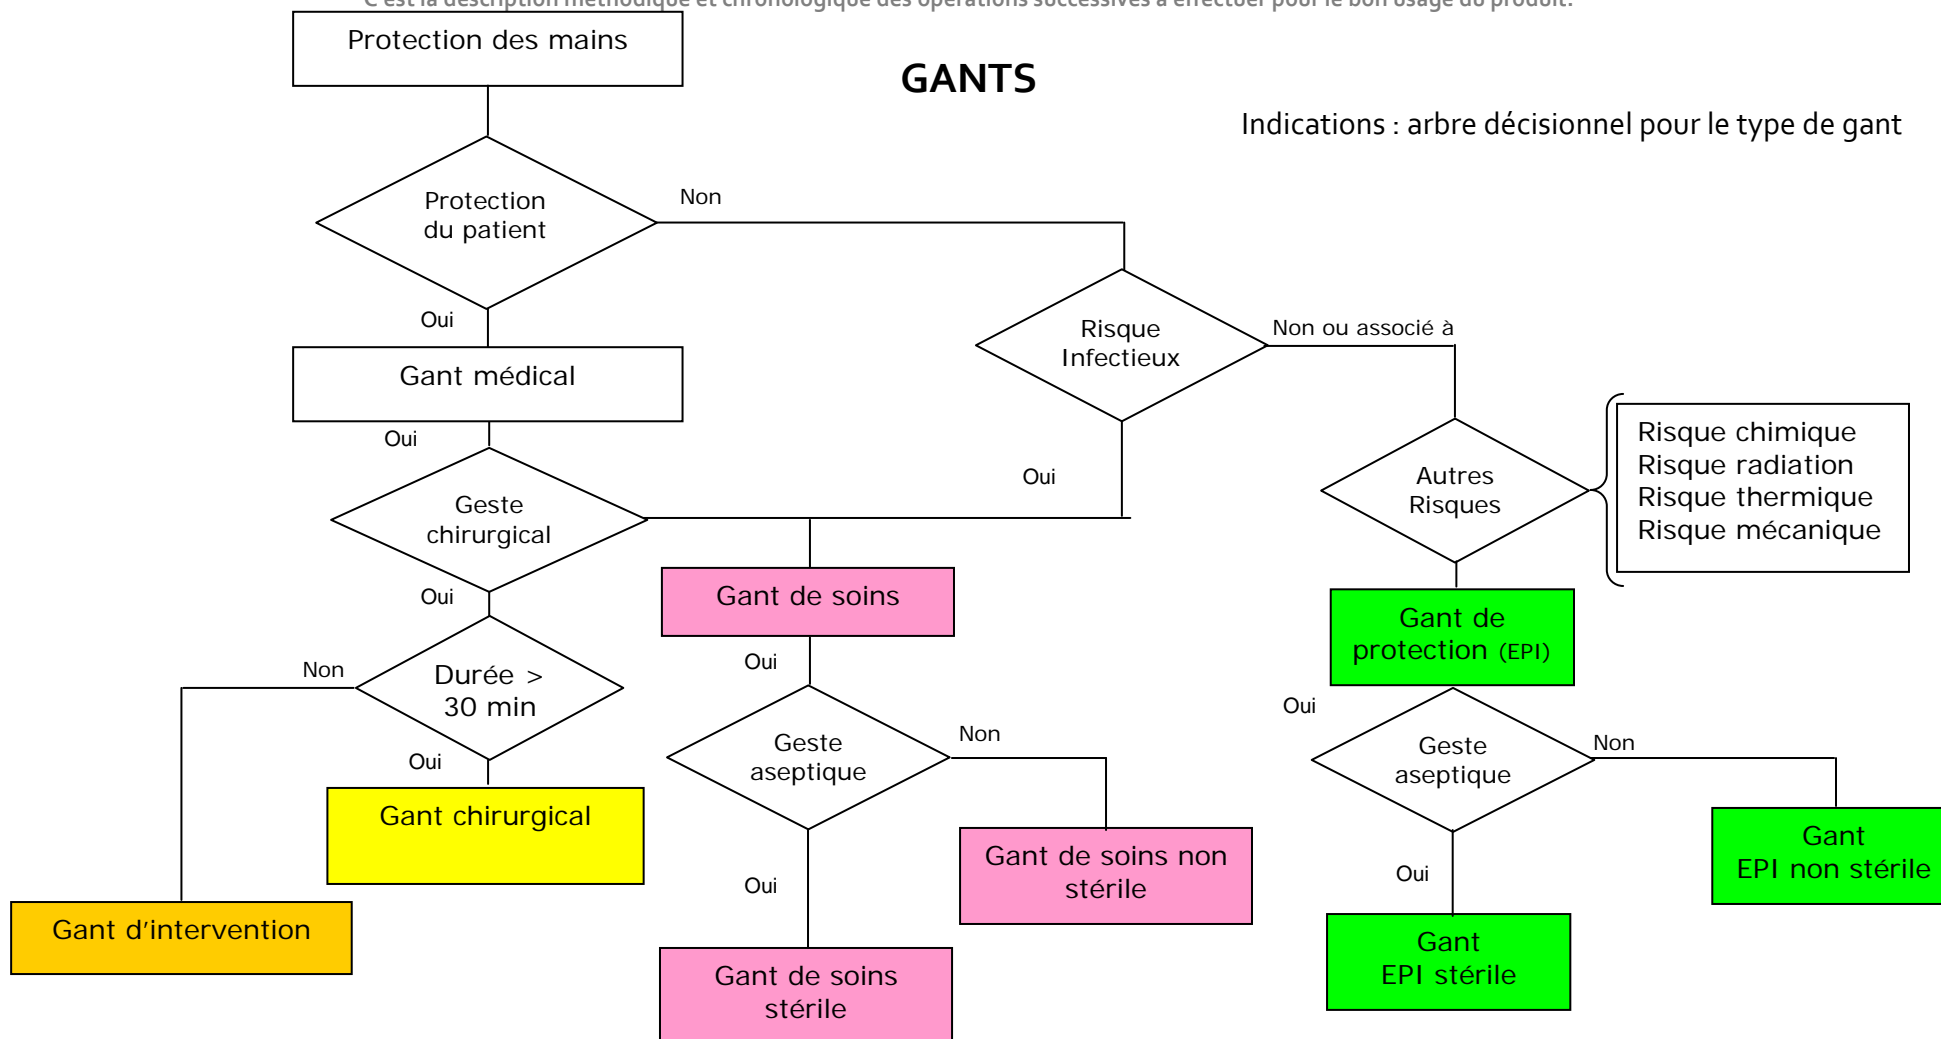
C'est la description méthodique et chronologique des opérations successives à effectuer pour le bon usage du produit.

Protection des mains

GANTS

Indications : arbre décisionnel pour le type de gant

Protection du patient

Non

Oui

Gant médical

Risque Infectieux

Non ou associé à

Oui

Geste chirurgical

Oui

Autres Risques

Risque chimique
Risque radiation
Risque thermique
Risque mécanique

Oui

Gant de soins

Gant de protection (EPI)

Non

Durée > 30 min

Oui

Oui

Geste aseptique

Non

Oui

Geste aseptique

Non

Oui

Gant chirurgical

Gant de soins non stérile

Gant EPI non stérile

Oui

Oui

Gant d'intervention

Gant de soins stérile

Gant EPI stérile